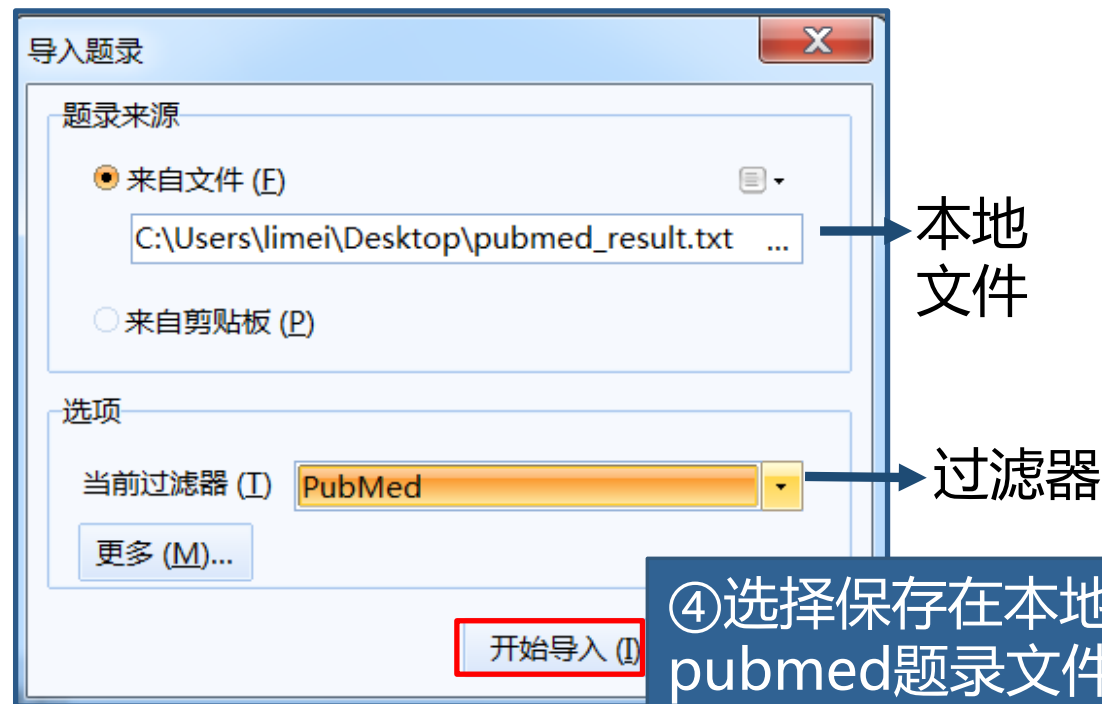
导入题录

题录来源

来自文件 (F)

C:\Users\limei\Desktop\pubmed_result.txt ...

来自剪贴板 (P)

选项

当前过滤器 (T) PubMed

更多 (M)...

开始导入 (I)

本地文件

过滤器

④选择保存在本地
pubmed题录文件